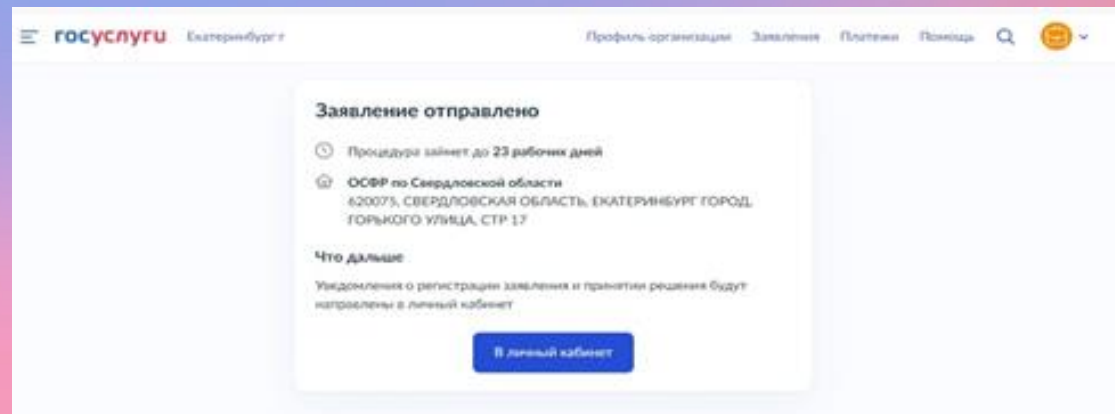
госуслуги Екатеринбург г

Профиль организации Заявления Платежи Помощь

Заявление отправлено

Процедура займет до 23 рабочих дней

ОСФР по Свердловской области
620075, СВЕРДЛОВСКАЯ ОБЛАСТЬ, ЕКАТЕРИНБУРГ ГОРОД, ГОРЬКОГО УЛИЦА, СТР 17

Что дальше

Уведомления о регистрации заявления и принятии решения будут направлены в личный кабинет

В личный кабинет